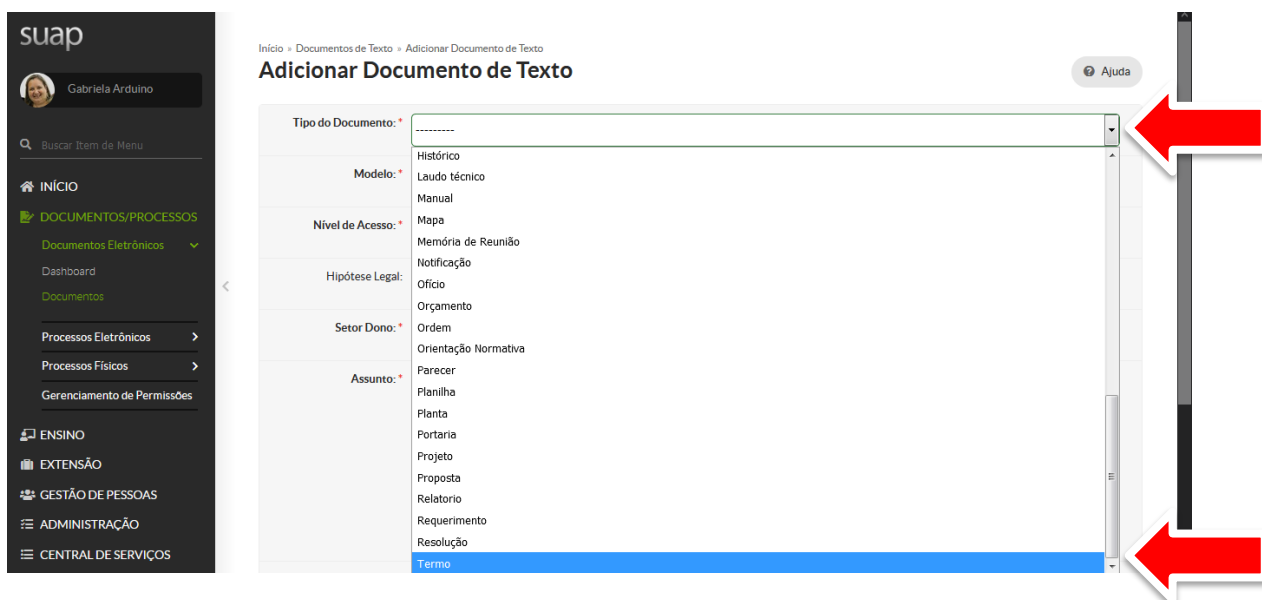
suap

Gabriela Arduino

Buscar Item de Menu

INÍCIO

DOCUMENTOS/PROCESSOS

Documentos Eletrônicos

Dashboard

Documentos

Processos Eletrônicos

Processos Físicos

Gerenciamento de Permissões

ENSINO

EXTENSÃO

GESTÃO DE PESSOAS

ADMINISTRAÇÃO

CENTRAL DE SERVIÇOS

Início » Documentos de Texto » Adicionar Documento de Texto

Adicionar Documento de Texto

Ajuda

Tipo do Documento: *

---------

Modelo: *

Nível de Acesso: *

Hipótese Legal:

Setor Dono: *

Assunto: *

Histórico
Laudo técnico
Manual
Mapa
Memória de Reunião
Notificação
Ofício
Orçamento
Ordem
Orientação Normativa
Parecer
Planilha
Planta
Portaria
Projeto
Proposta
Relatorio
Requerimento
Resolução
Termo